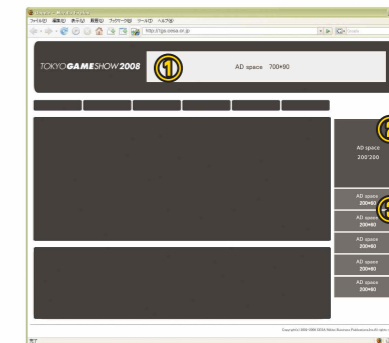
ファイル(F) 編集(E) 表示(V) 履歴(S) ブックマーク(B) ツール(T) ヘルプ(H)
http://tgs.cesa.or.jp

TOKYO GAME SHOW 2008
①
AD space 700×90

②
AD space
200*200

AD space
200×80
AD space
200×80
AD space
200×80
AD space
200×80
AD space
200×80
AD space
200×80

Copyright(c) 1996-2008 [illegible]

完了